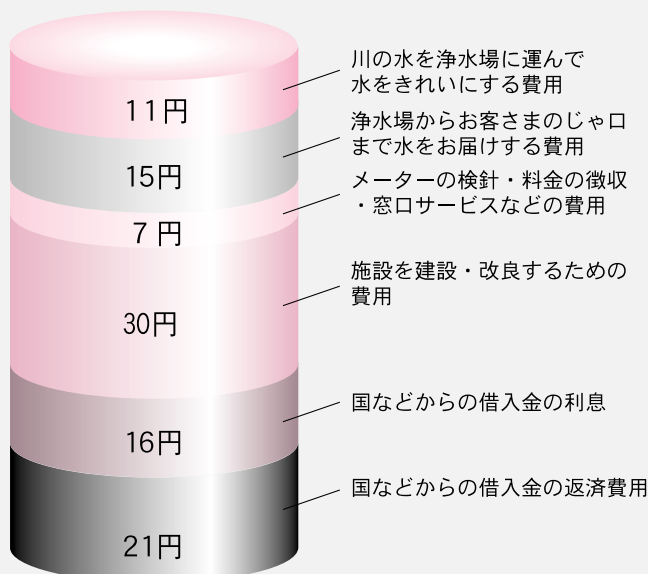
11円

川の水を浄水場に運んで水をきれいにする費用

15円

浄水場からお客さまのじゃ口まで水をお届けする費用

7円

メーターの検針・料金の徴収・窓口サービスなどの費用

30円

施設を建設・改良するための費用

16円

国などからの借入金の利息

21円

国などからの借入金の返済費用